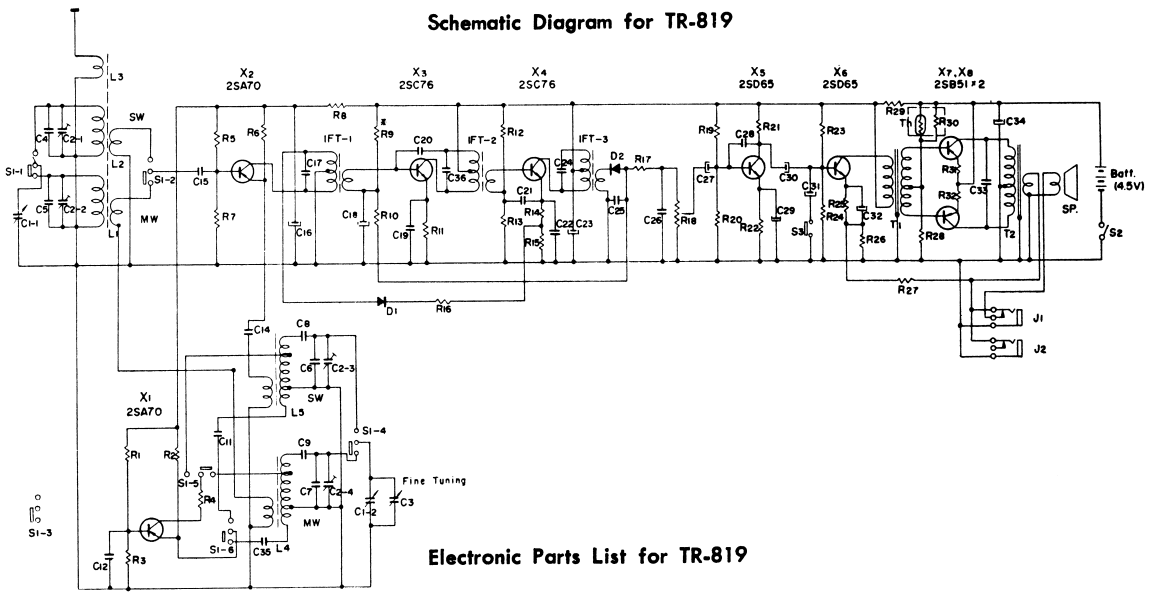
Schematic Diagram for TR-819

L3
C4
C2-1
SW
L2
S1-1
S1-2
C5
C2-2
MW
C1-1
L1
X2
2SA70
R5
R6
C15
R7
R8
X3
2SC76
IFT-1
C17
C16
R9
C20
C18
R10
C19
R11
C36
IFT-2
X4
2SC76
R12
IFT-3
C24
D2
R17
C21
R13
R14
R15
C22
C23
C25
C26
R18
D1
R16
X5
2SD65
R19
C28
R21
C27
C30
R20
R22
C29
C31
S3
X6
2SD65
R23
R25
R24
C32
R26
X7, X8
2SB51×2
R29
Th
R30
C34
R31
T1
C33
R32
R28
T2
SP.
Batt. (4.5V)
S2
R27
J1
J2
C14
C8
C6
C2-3
SW
L5
X1
2SA70
R1
R2
C11
S1-4
C9
S1-5
R4
C7
C2-4
Fine Tuning
C1-2
C3
MW
S1-3
C12
R3
S1-6
C35
L4

Electronic Parts List for TR-819